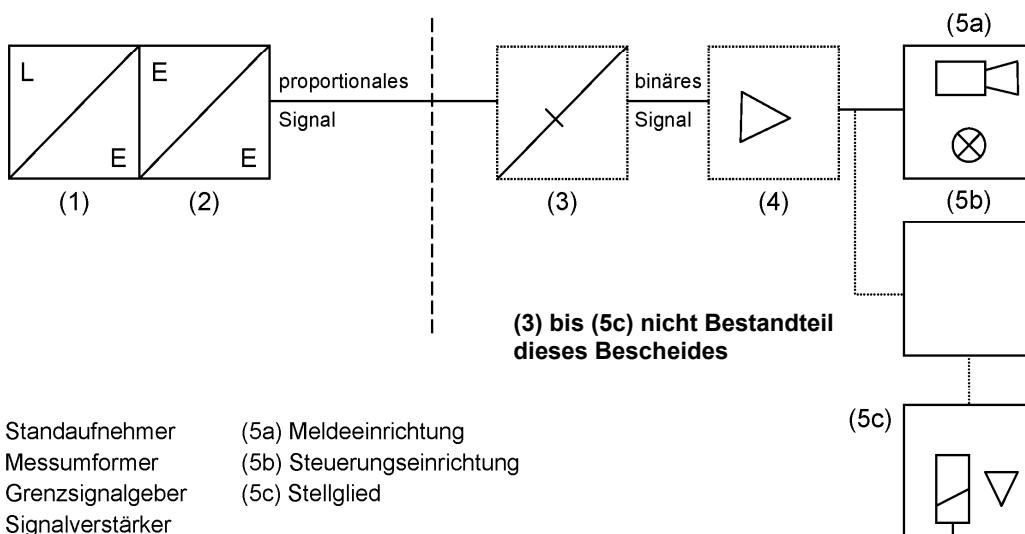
(5a)

L

E

E

E

proportionales

Signal

binäres

Signal

(1)

(2)

(3)

(4)

(5b)

(3) bis (5c) nicht Bestandteil dieses Bescheides

(5c)

Standaufnehmer
Messumformer
Grenzsignalgeber
Signalverstärker

(5a) Meldeeinrichtung
(5b) Steuerungseinrichtung
(5c) Stellglied